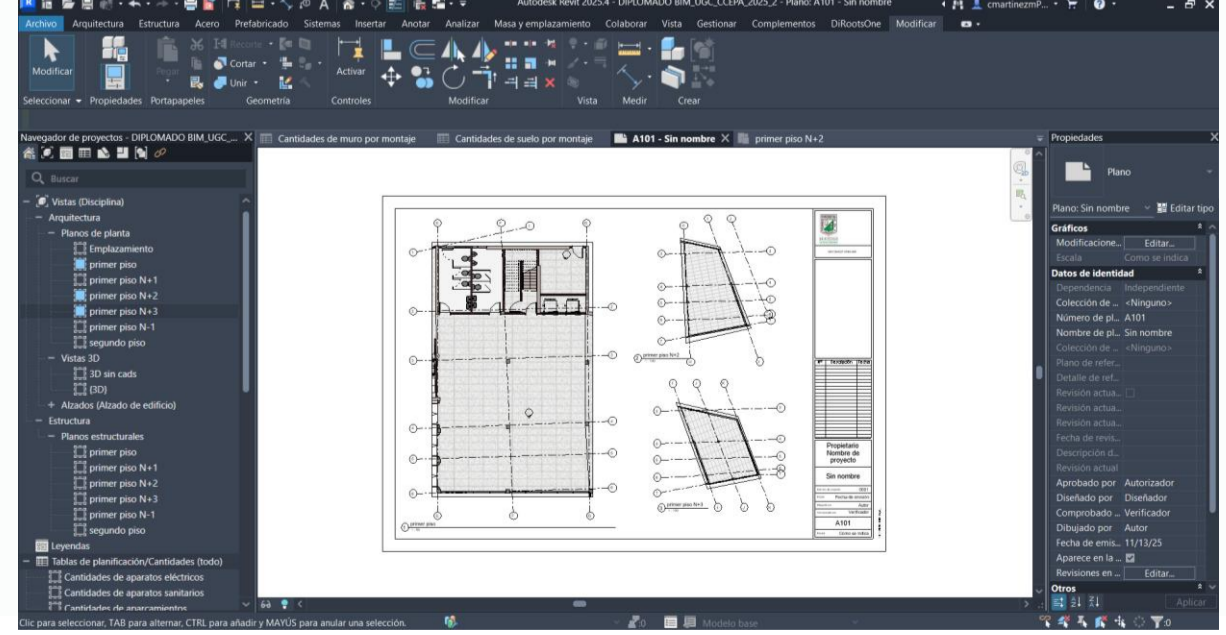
Autodesk Revit 2025.4 - DIPLOMADO BIM_UGC_CCEPA_2025_2 - Plano: A101 - Sin nombre
cmartinezmP...

Archivo Arquitectura Estructura Acero Prefabricado Sistemas Insertar Anotar Analizar Masa y emplazamiento Colaborar Vista Gestionar Complementos DiRootsOne Modificar

Modificar
Pegar
Recorte
Cortar
Unir
Activar
Seleccionar Propiedades Portapapeles Geometría Controles Modificar Vista Medir Crear

Navegador de proyectos - DIPLOMADO BIM_UGC_...
Cantidades de muro por montaje
Cantidades de suelo por montaje
A101 - Sin nombre
primer piso N+2

Buscar
Vistas (Disciplina)
Arquitectura
Planos de planta
Emplazamiento
primer piso
primer piso N+1
primer piso N+2
primer piso N+3
primer piso N-1
segundo piso
Vistas 3D
3D sin cads
{3D}
Alzados (Alzado de edificio)
Estructura
Planos estructurales
primer piso
primer piso N+1
primer piso N+2
primer piso N+3
primer piso N-1
segundo piso
Leyendas
Tablas de planificación/Cantidades (todo)
Cantidades de aparatos eléctricos
Cantidades de aparatos sanitarios
Cantidades de aparcamientos

primer piso N+2
primer piso N+3
primer piso
Propietario
Nombre de proyecto
Sin nombre
A101

Propiedades
Plano
Plano: Sin nombre
Editar tipo
Gráficos
Modificacione... Editar...
Escala Como se indica
Datos de identidad
Dependencia Independiente
Colección de ... <Ninguno>
Número de pl... A101
Nombre de pl... Sin nombre
Colección de ... <Ninguno>
Plano de refer...
Detalle de ref...
Revisión actua...
Revisión actua...
Revisión actua...
Fecha de revis...
Descripción d...
Revisión actual
Aprobado por Autorizador
Diseñado por Diseñador
Comprobado ... Verificador
Dibujado por Autor
Fecha de emis... 11/13/25
Aparece en la ...
Revisiones en ... Editar...
Otros
Aplicar

Clic para seleccionar, TAB para alternar, CTRL para añadir y MAYÚS para anular una selección.
:0
Modelo base
:0